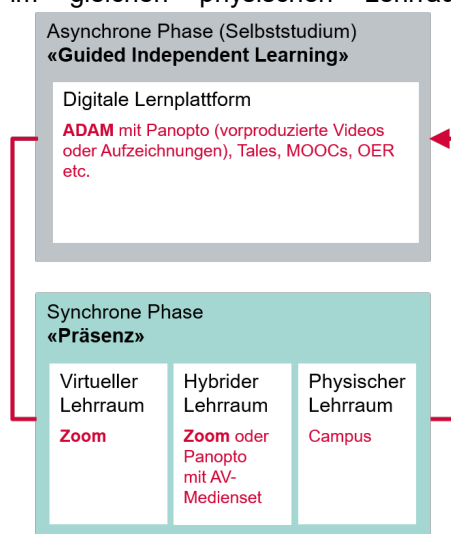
im gleichen physischen Lehrrau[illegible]

Asynchrone Phase (Selbststudium)
«Guided Independent Learning»

Digitale Lernplattform

ADAM mit Panopto (vorproduzierte Videos oder Aufzeichnungen), Tales, MOOCs, OER etc.

Synchrone Phase
«Präsenz»

Virtueller Lehrraum

Zoom

Hybrider Lehrraum

Zoom oder Panopto mit AV-Medienset

Physischer Lehrraum

Campus